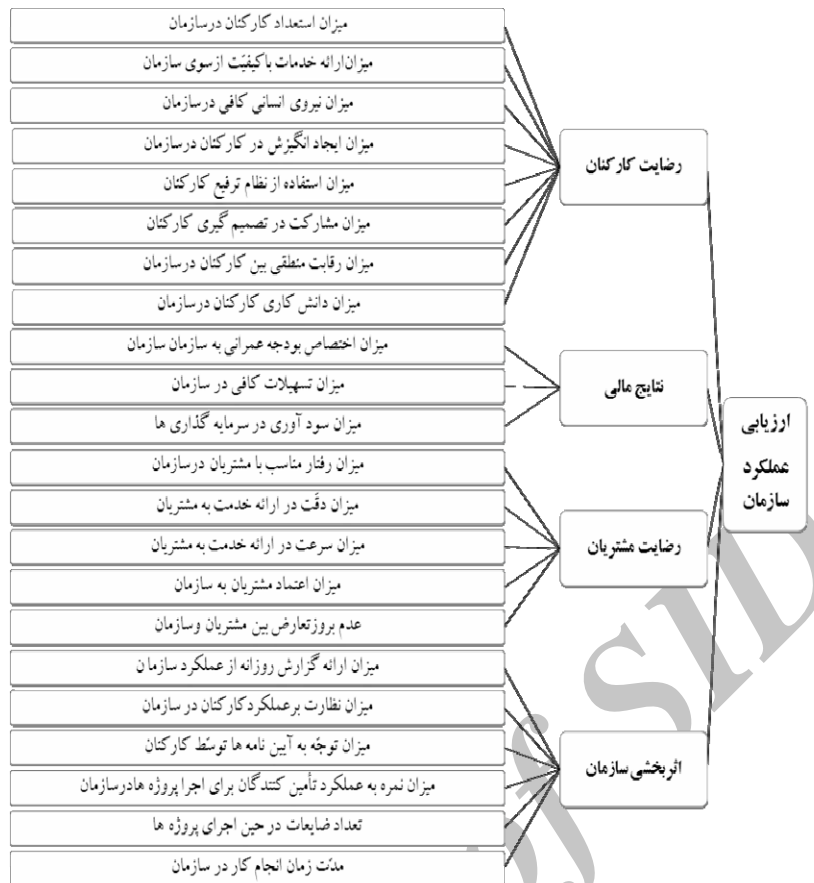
ارزیابی عملکرد سازمان

رضایت کارکنان

میزان استعداد کارکنان درسازمان
میزان ارائه خدمات باکیفیّت ازسوی سازمان
میزان نیروی انسانی کافی درسازمان
میزان ایجاد انگیزش در کارکنان درسازمان
میزان استفاده از نظام ترفیع کارکنان
میزان مشارکت در تصمیم گیری کارکنان
میزان رقابت منطقی بین کارکنان درسازمان
میزان دانش کاری کارکنان درسازمان

نتایج مالی

میزان اختصاص بودجه عمرانی به سازمان سازمان
میزان تسهیلات کافی در سازمان
میزان سود آوری در سرمایه گذاری ها

رضایت مشتریان

میزان رفتار مناسب با مشتریان درسازمان
میزان دقّت در ارائه خدمت به مشتریان
میزان سرعت در ارائه خدمت به مشتریان
میزان اعتماد مشتریان به سازمان
عدم بروزتعارض بین مشتریان وسازمان

اثربخشی سازمان

میزان ارائه گزارش روزانه از عملکرد سازمان
میزان نظارت برعملکرد کارکنان در سازمان
میزان توجّه به آیین نامه ها توسّط کارکنان
میزان نمره به عملکرد تأمین کنندگان برای اجرا پروژه هادرسازمان
تعداد ضایعات درحین اجرای پروژه ها
مدّت زمان انجام کار در سازمان